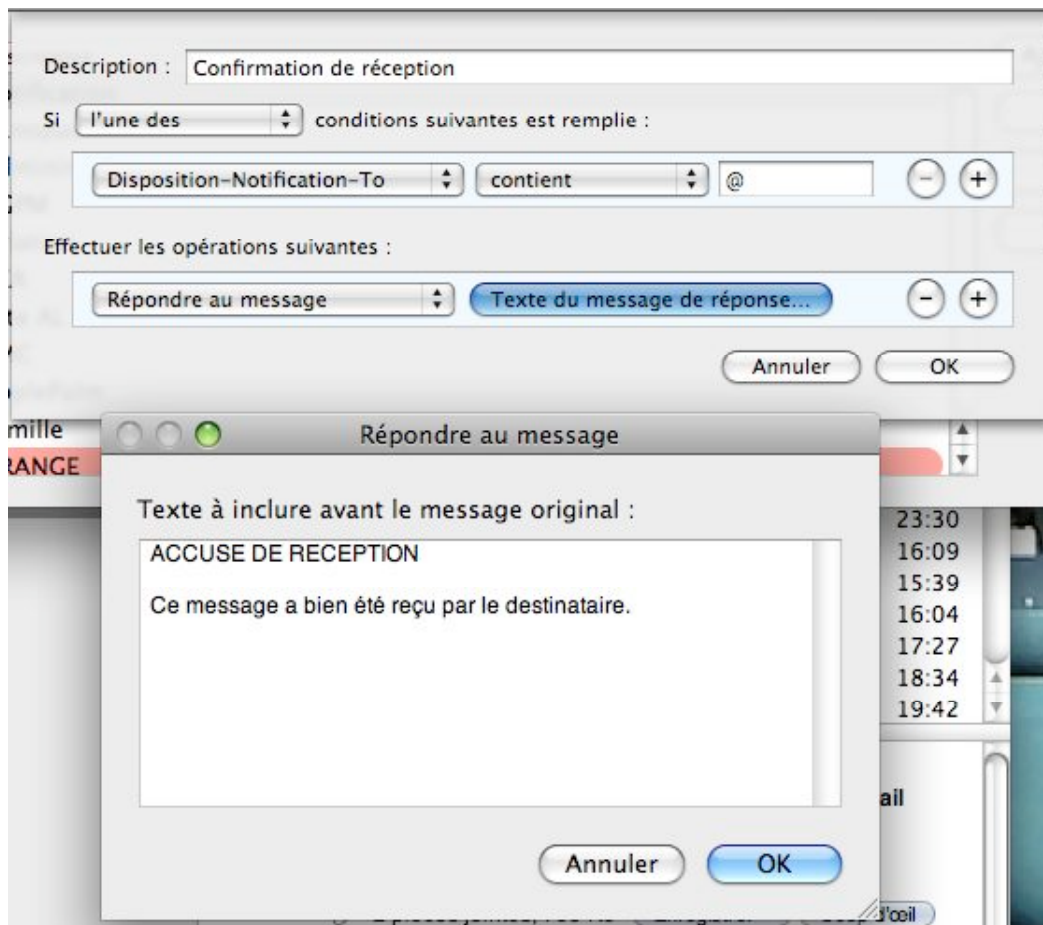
Description : Confirmation de réception

Si l'une des conditions suivantes est remplie :

Disposition-Notification-To contient @

Effectuer les opérations suivantes :

Répondre au message Texte du message de réponse...

Annuler OK

mille
RANGE

Répondre au message

Texte à inclure avant le message original :

ACCUSE DE RECEPTION

Ce message a bien été reçu par le destinataire.

23:30
16:09
15:39
16:04
17:27
18:34
19:42

ail

Annuler OK

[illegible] d'œil